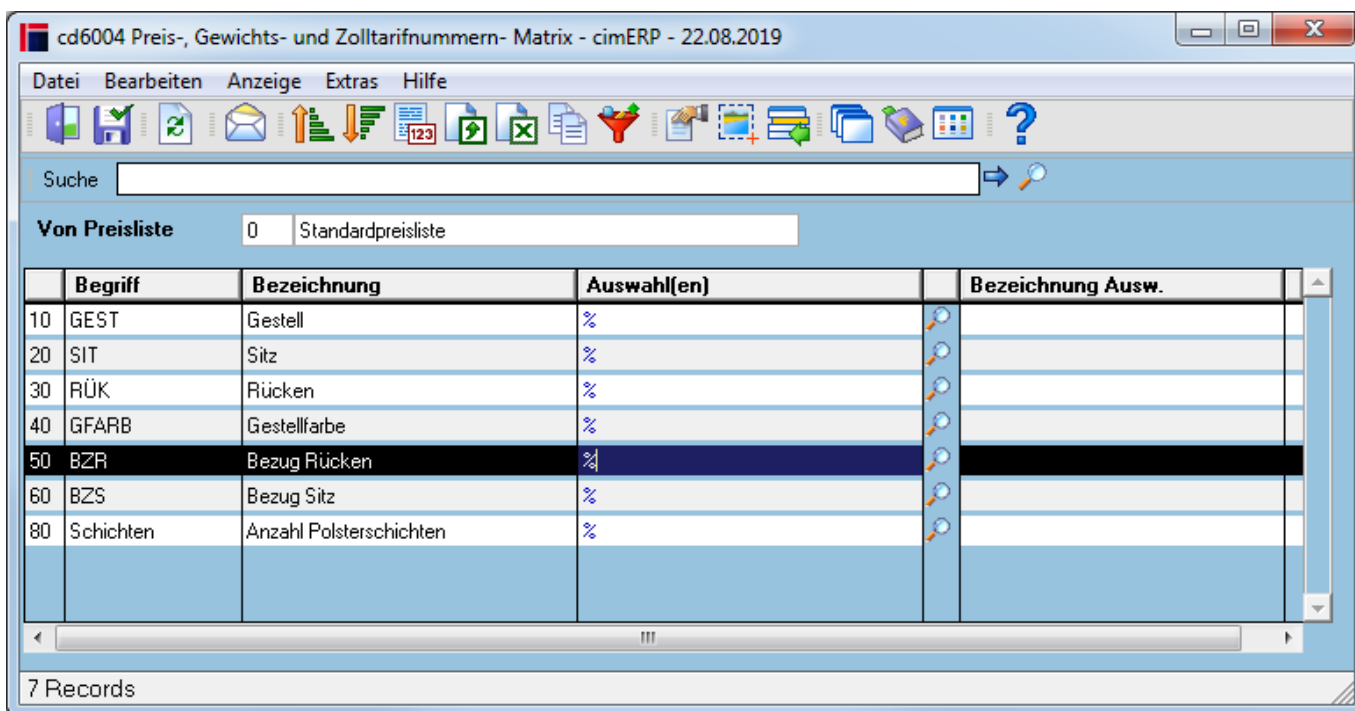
cd6004 Preis-, Gewichts- und Zolltarifnummern- Matrix - cimERP - 22.08.2019

Datei Bearbeiten Anzeige Extras Hilfe

Suche

Von Preisliste 0 Standardpreisliste

| | Begriff | Bezeichnung | Auswahl(en) | | Bezeichnung Ausw. |
|---|---|---|---|---|---|
| 10 | GEST | Gestell | % | | |
| 20 | SIT | Sitz | % | | |
| 30 | RÜK | Rücken | % | | |
| 40 | GFARB | Gestellfarbe | % | | |
| 50 | BZR | Bezug Rücken | % | | |
| 60 | BZS | Bezug Sitz | % | | |
| 80 | Schichten | Anzahl Polsterschichten | % | | |

7 Records